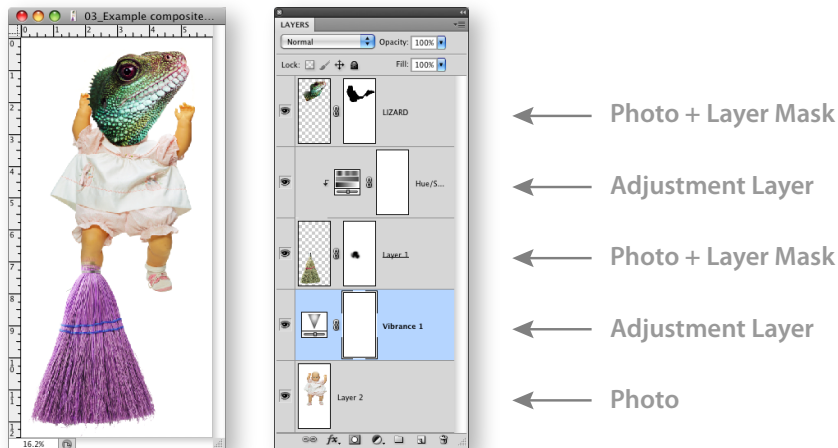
03_Example composite...

0 1 2 3 4 5

0
1
2
3
4
5
6
7
8
9

16.2%

LAYERS

Normal

Opacity: 100%

Lock:

Fill: 100%

LIZARD

Hue/S...

Layer 1

Vibrance 1

Layer 2

Photo + Layer Mask

Adjustment Layer

Photo + Layer Mask

Adjustment Layer

Photo